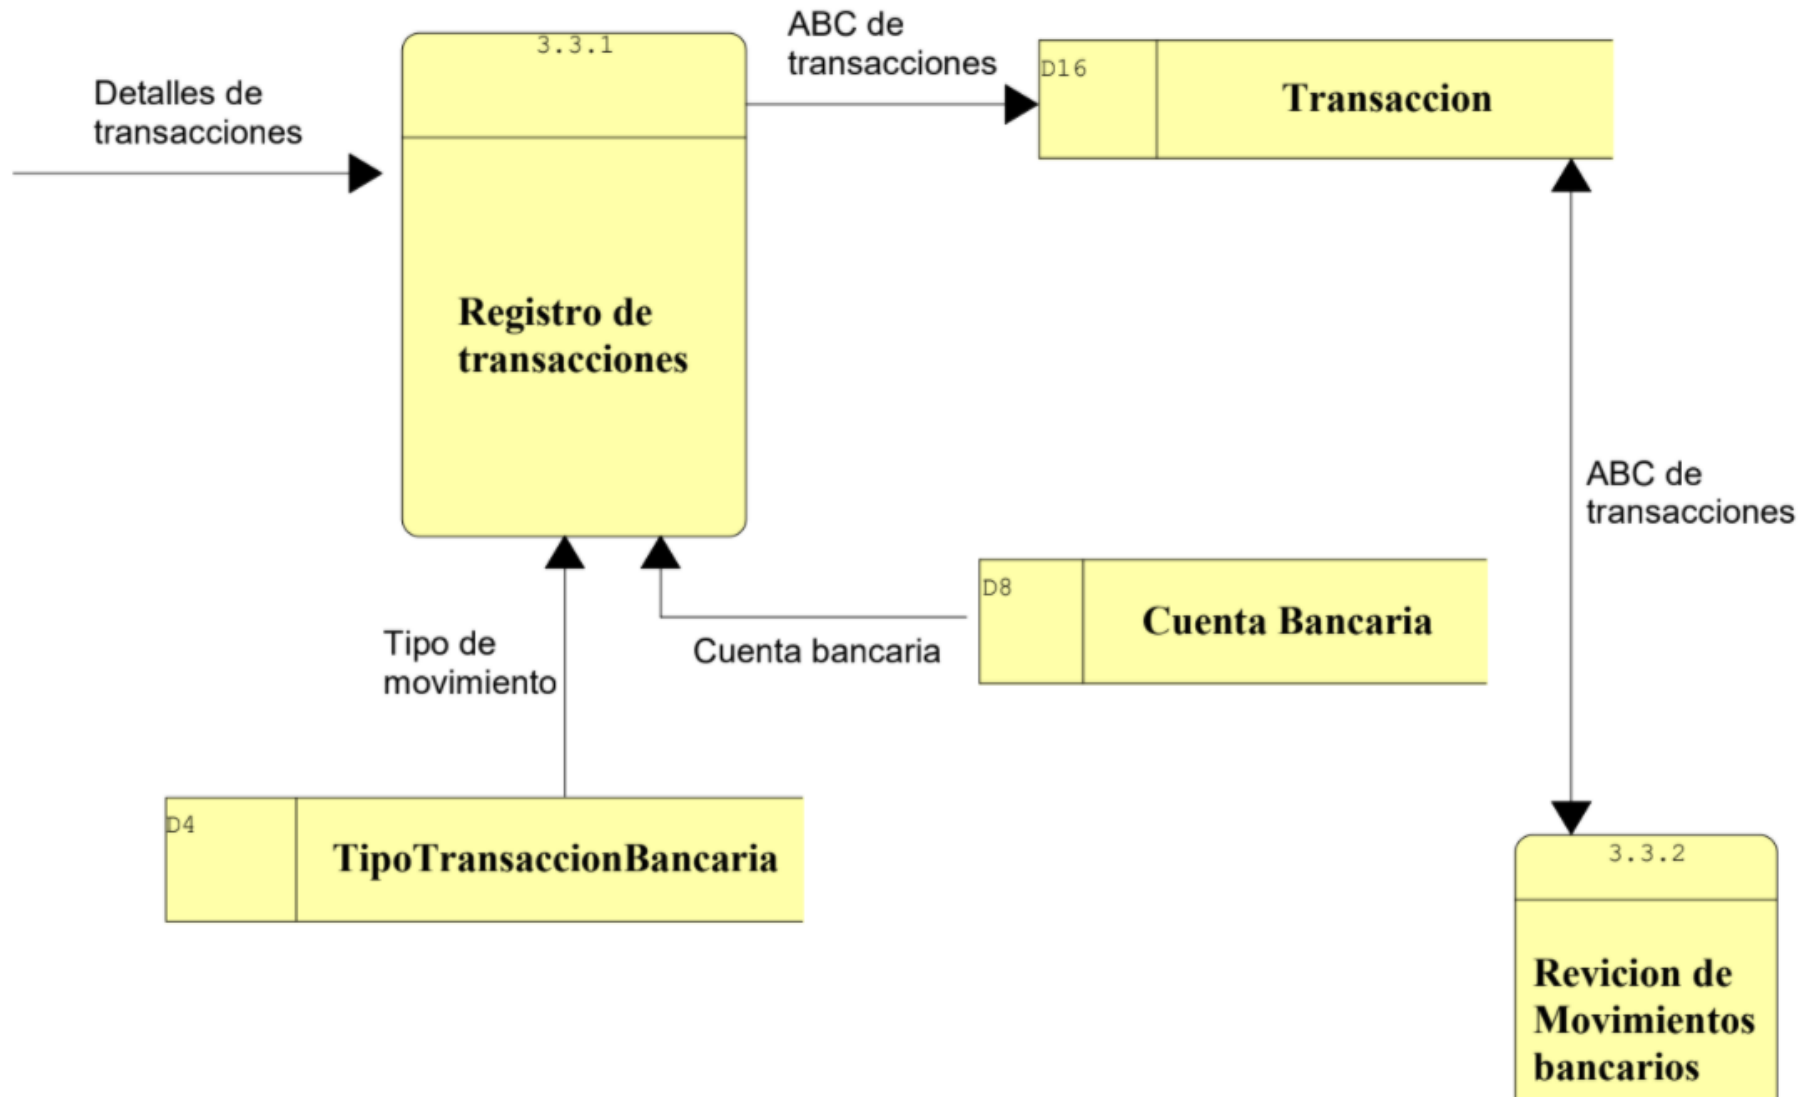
Detalles de transacciones

3.3.1

Registro de transacciones

ABC de transacciones

D16

Transaccion

ABC de transacciones

Tipo de movimiento

Cuenta bancaria

D8

Cuenta Bancaria

D4

TipoTransaccionBancaria

3.3.2

Revicion de Movimientos bancarios